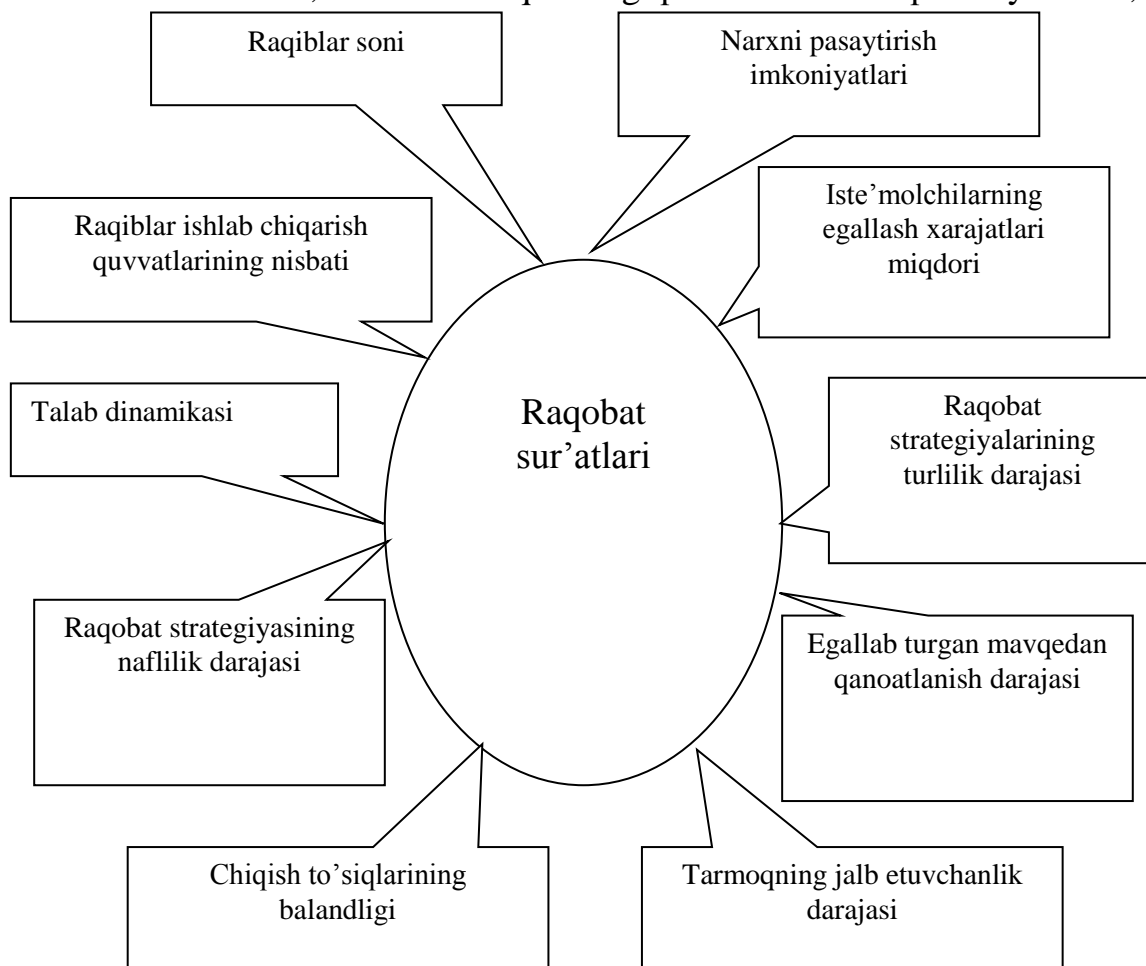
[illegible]

Raqiblar soni

Narxni pasaytirish imkoniyatlari

Raqiblar ishlab chiqarish quvvatlarining nisbati

Iste'molchilarning egallash xarajatlari miqdori

Talab dinamikasi

Raqobat sur'atlari

Raqobat strategiyalarining turlilik darajasi

Raqobat strategiyasining naflilik darajasi

Egallab turgan mavqedan qanoatlanish darajasi

Chiqish to'siqlarining balandligi

Tarmoqning jalb etuvchanlik darajasi